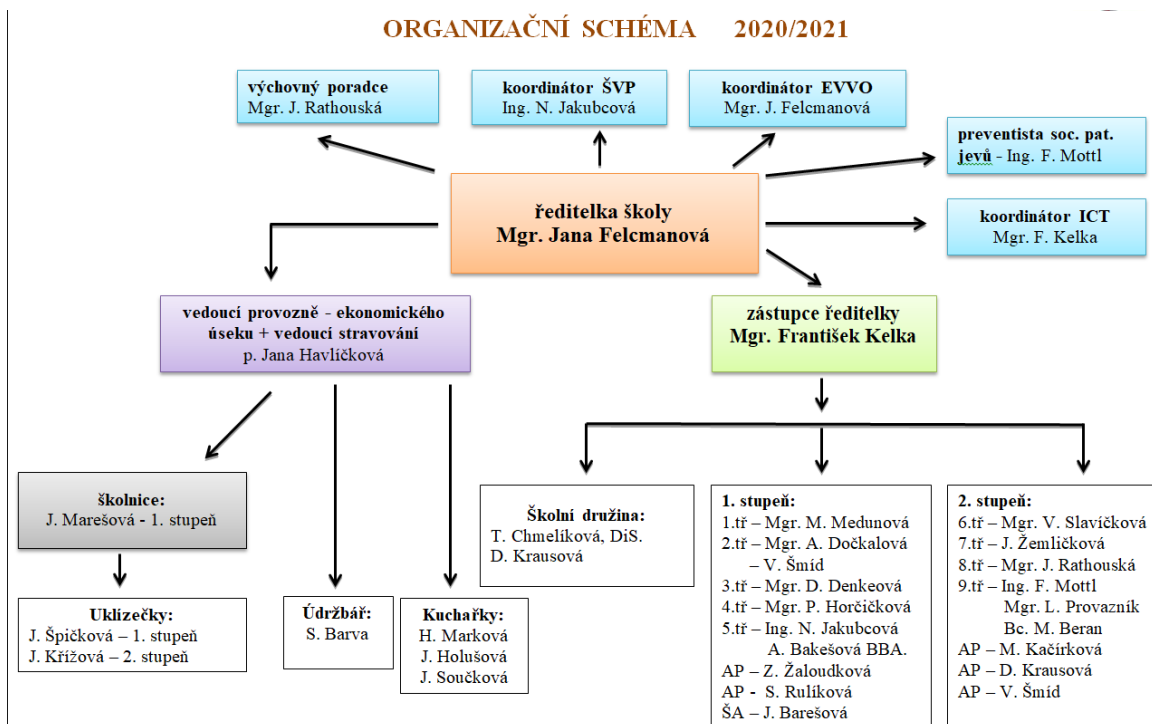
ORGANIZAČNÍ SCHÉMA 2020/2021

výchovný poradce
Mgr. J. Rathouská

koordinátor ŠVP
Ing. N. Jakubcová

koordinátor EVVO
Mgr. J. Felcmanová

preventista soc. pat. jevů - Ing. F. Mottl

ředitelka školy
Mgr. Jana Felcmanová

koordinátor ICT
Mgr. F. Kelka

vedoucí provozně - ekonomického úseku + vedoucí stravování
p. Jana Havlíčková

zástupce ředitelky
Mgr. František Kelka

školnice:
J. Marešová - 1. stupeň

Uklízečky:
J. Špičková – 1. stupeň
J. Křížová – 2. stupeň

Údržbář:
S. Barva

Kuchařky:
H. Marková
J. Holušová
J. Součková

Školní družina:
T. Chmelíková, DiS.
D. Krausová

1. stupeň:
1.tř – Mgr. M. Medunová
2.tř – Mgr. A. Dočkalová
– V. Šmíd
3.tř – Mgr. D. Denkeová
4.tř – Mgr. P. Horčičková
5.tř – Ing. N. Jakubcová
A. Bakešová BBA.
AP – Z. Žaloudková
AP - S. Rulíková
ŠA – J. Barešová

2. stupeň:
6.tř – Mgr. V. Slavíčková
7.tř – J. Žemličková
8.tř – Mgr. J. Rathouská
9.tř – Ing. F. Mottl
Mgr. L. Provazník
Bc. M. Beran
AP – M. Kačírková
AP – D. Krausová
AP – V. Šmíd